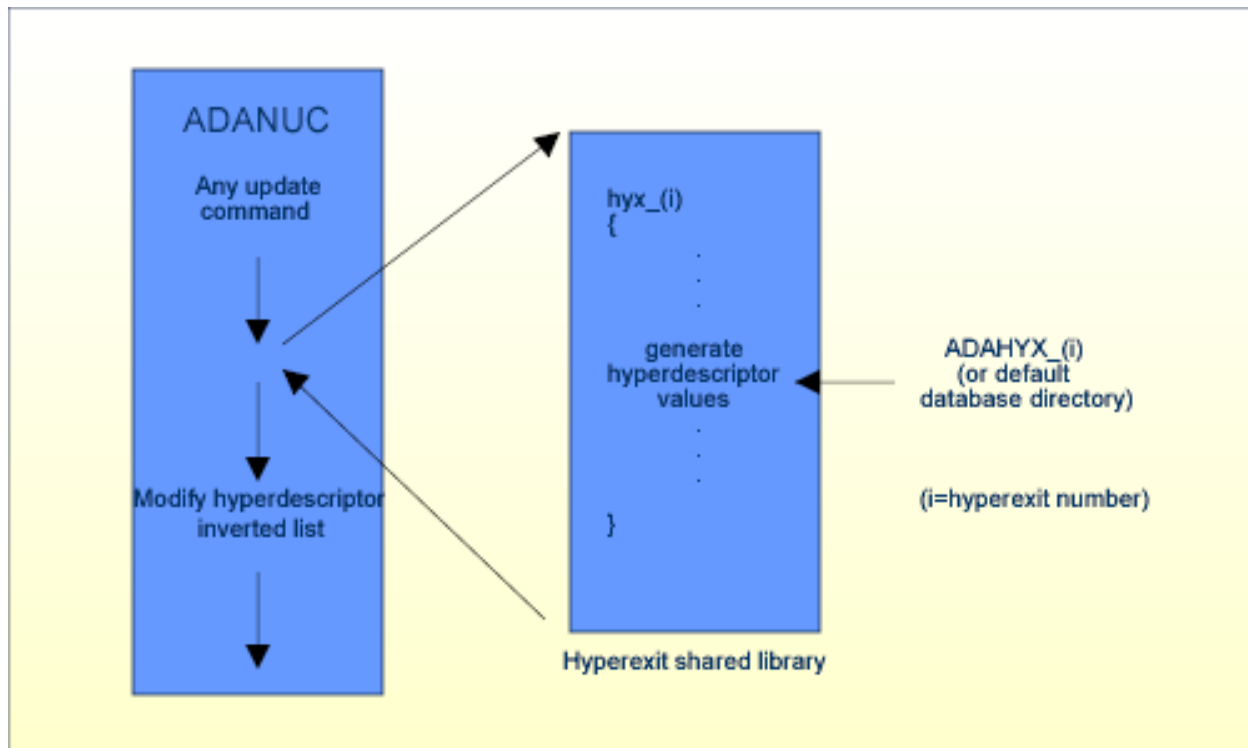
ADANUC

Any update command

Modify hyperdescriptor inverted list

hyx_(i)
{
.
.
.
generate hyperdescriptor values
.
.
.
}

Hyperexit shared library

ADAHYX_(i) (or default database directory)

(i=hyperexit number)